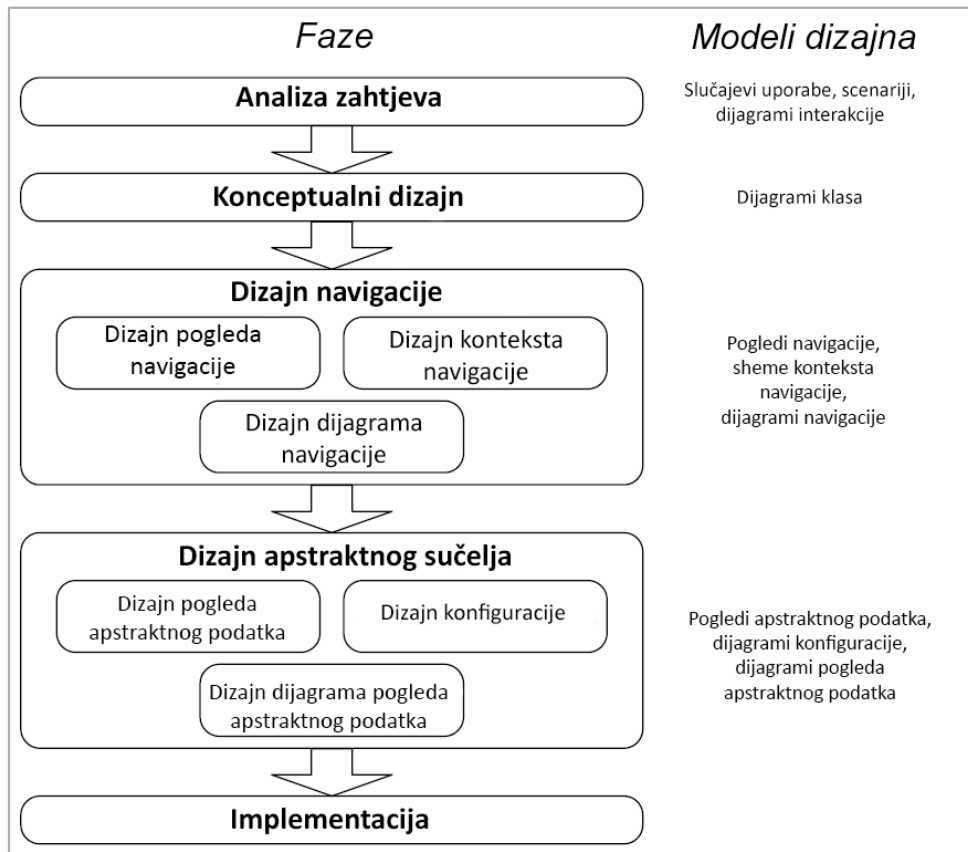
Faze

Modeli dizajna

Analiza zahtjeva

Slučajevi uporabe, scenariji, dijagrami interakcije

Konceptualni dizajn

Dijagrami klasa

Dizajn navigacije

Dizajn pogleda navigacije

Dizajn konteksta navigacije

Dizajn dijagrama navigacije

Pogledi navigacije, sheme konteksta navigacije, dijagrami navigacije

Dizajn apstraktnog sučelja

Dizajn pogleda apstraktnog podatka

Dizajn konfiguracije

Dizajn dijagrama pogleda apstraktnog podatka

Pogledi apstraktnog podatka, dijagrami konfiguracije, dijagrami pogleda apstraktnog podatka

Implementacija